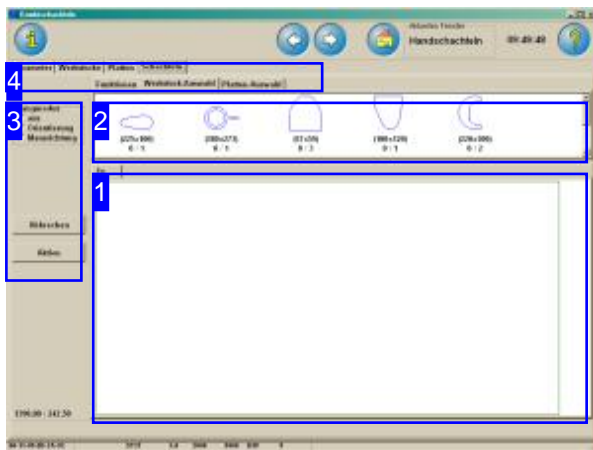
Einlerschachteln
Handschachteln
09:49:49
4
3
2
1
Parameter | Werkstücke | Platten | Schachteln
Funktionen | Werkstück-Auswahl | Platten-Auswahl
(227x100)
0 / 1
(300x373)
0 / 1
(87x38)
0 / 3
(100x129)
0 / 1
(236x300)
0 / 2
Gespiegelt
aus
Orientierung
Maus-Drehung
Abbrechen
Aktiv
1190.00 : 242.50
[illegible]